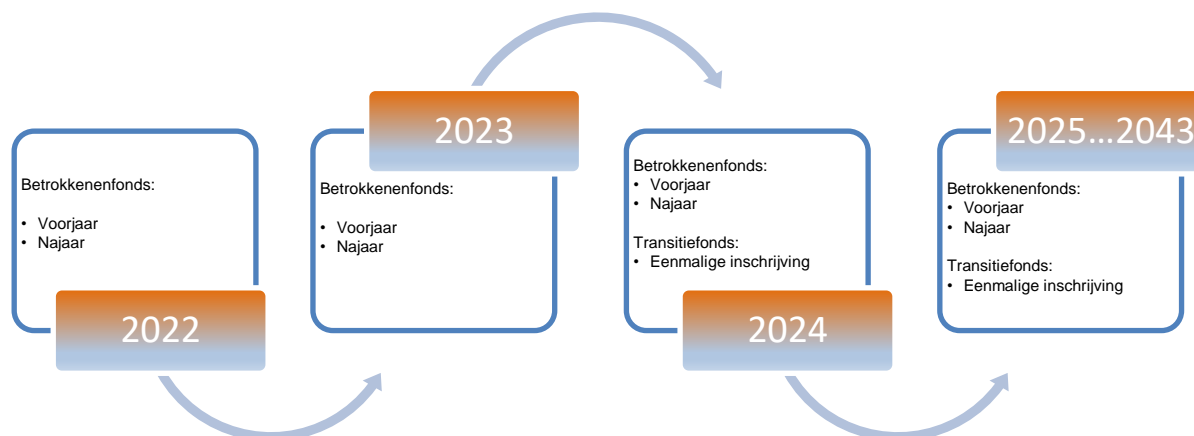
Betrokkenenfonds:

• Voorjaar
• Najaar

2022

2023

Betrokkenenfonds:

• Voorjaar
• Najaar

Betrokkenenfonds:
• Voorjaar
• Najaar

Transitiefonds:
• Eenmalige inschrijving

2024

2025…2043

Betrokkenenfonds:
• Voorjaar
• Najaar

Transitiefonds:
• Eenmalige inschrijving